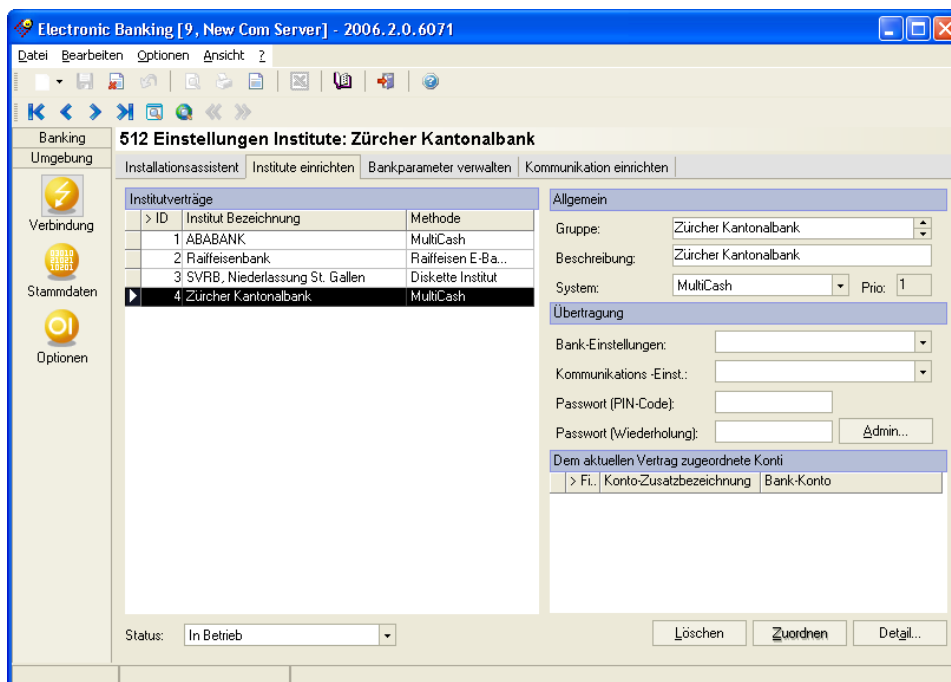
Electronic Banking [9, New Com Server] - 2006.2.0.6071

Datei Bearbeiten Optionen Ansicht ?

Banking
Umgebung

Verbindung
Stammdaten
Optionen

512 Einstellungen Institute: Zürcher Kantonalbank

Installationsassistent | Institute einrichten | Bankparameter verwalten | Kommunikation einrichten

Institutverträge

| > ID | Institut Bezeichnung | Methode |
|---|---|---|
| 1 | ABABANK | MultiCash |
| 2 | Raiffeisenbank | Raiffeisen E-Ba... |
| 3 | SVRB, Niederlassung St. Gallen | Diskette Institut |
| 4 | Zürcher Kantonalbank | MultiCash |

Allgemein

Gruppe: Zürcher Kantonalbank
Beschreibung: Zürcher Kantonalbank
System: MultiCash Prio: 1

Übertragung

Bank-Einstellungen:
Kommunikations -Einst.:
Passwort (PIN-Code):
Passwort (Wiederholung): Admin...

Dem aktuellen Vertrag zugeordnete Konti

| > Fi.. | Konto-Zusatzbezeichnung | Bank-Konto |
|---|---|---|

Status: In Betrieb

Löschen Zuordnen Detail...